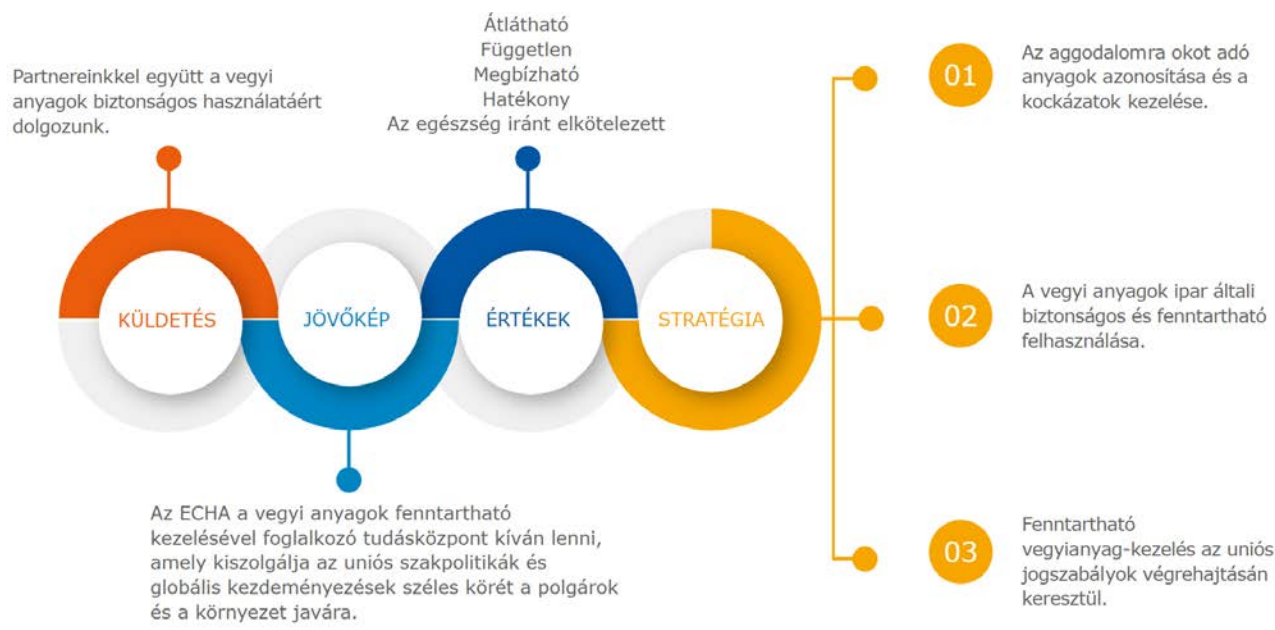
Partnereinkkel együtt a vegyi anyagok biztonságos használatáért dolgozunk.

Átlátható
Független
Megbízható
Hatékony
Az egészség iránt elkötelezett

KÜLDETÉS

JÖVŐKÉP

ÉRTÉKEK

STRATÉGIA

Az ECHA a vegyi anyagok fenntartható kezelésével foglalkozó tudásközpont kíván lenni, amely kiszolgálja az uniós szakpolitikák és globális kezdeményezések széles körét a polgárok és a környezet javára.

01
Az aggodalomra okot adó anyagok azonosítása és a kockázatok kezelése.

02
A vegyi anyagok ipar általi biztonságos és fenntartható felhasználása.

03
Fenntartható vegyianyag-kezelés az uniós jogszabályok végrehajtásán keresztül.